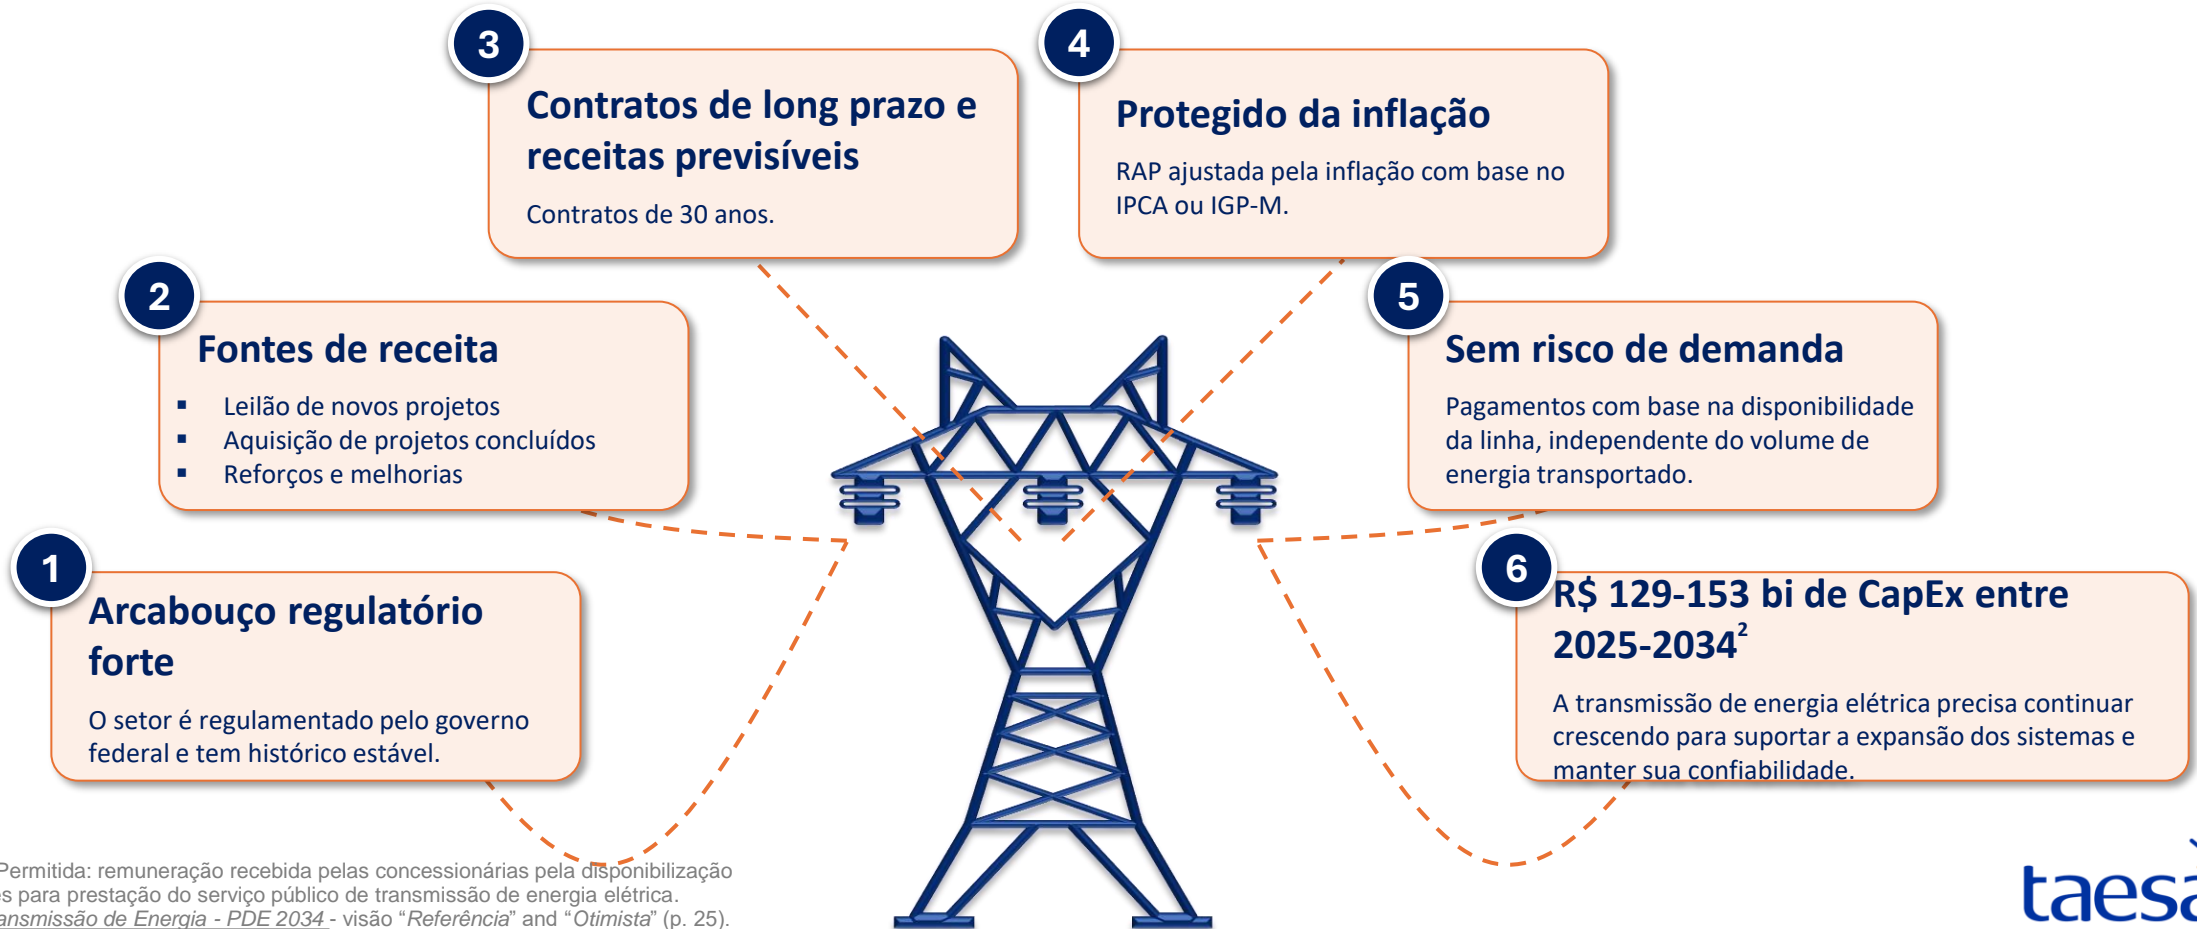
3

Contratos de long prazo e receitas previsíveis

Contratos de 30 anos.

4

Protegido da inflação

RAP ajustada pela inflação com base no IPCA ou IGP-M.

2

Fontes de receita

- Leilão de novos projetos
- Aquisição de projetos concluídos
- Reforços e melhorias

5

Sem risco de demanda

Pagamentos com base na disponibilidade da linha, independente do volume de energia transportado.

1

Arcabouço regulatório forte

O setor é regulamentado pelo governo federal e tem histórico estável.

6

R$ 129-153 bi de CapEx entre 2025-2034$^{2}$

A transmissão de energia elétrica precisa continuar crescendo para suportar a expansão dos sistemas e manter sua confiabilidade.

Permitida: remuneração recebida pelas concessionárias pela disponibilização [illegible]s para prestação do serviço público de transmissão de energia elétrica.
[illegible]ansmissão de Energia - PDE 2034 - visão "Referência" and "Otimista" (p. 25).

taesa